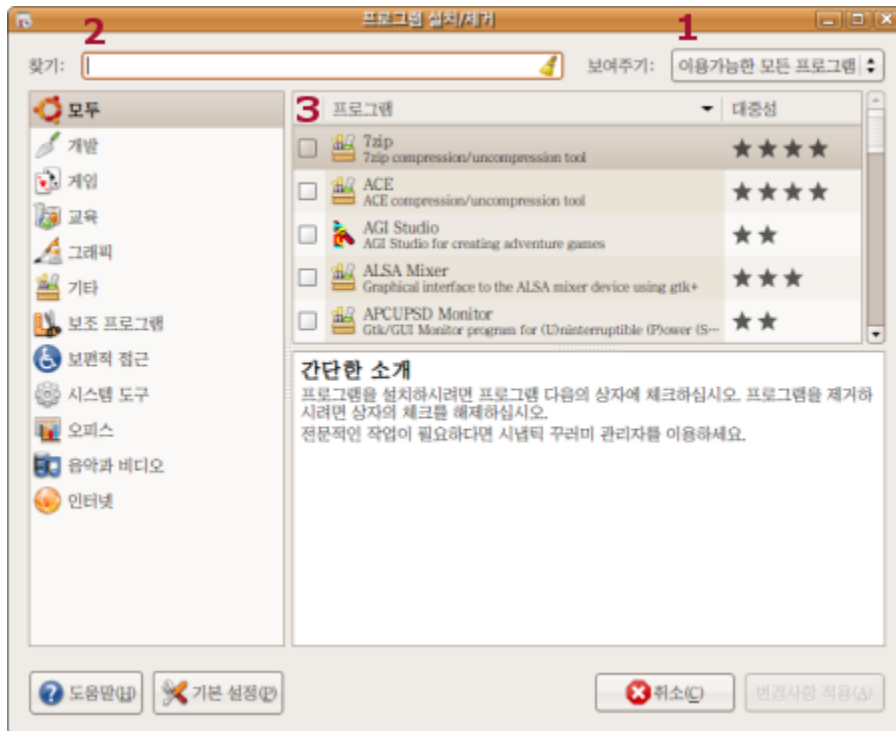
프로그램 설치/제거

2

1

찾기:

보여주기: 이용가능한 모든 프로그램

모두
개발
게임
교육
그래픽
기타
보조 프로그램
보편적 접근
시스템 도구
오피스
음악과 비디오
인터넷

3

| | 프로그램 | 대중성 |
|---|---|---|
| ☐ | 7zip<br>7zip compression/uncompression tool | ★★★★ |
| ☐ | ACE<br>ACE compression/uncompression tool | ★★★★ |
| ☐ | AGI Studio<br>AGI Studio for creating adventure games | ★★ |
| ☐ | ALSA Mixer<br>Graphical interface to the ALSA mixer device using gtk+ | ★★★ |
| ☐ | APCUPSD Monitor<br>Gtk/GUI Monitor program for (U)ninterruptible (P)ower (S-- | ★★ |

간단한 소개

프로그램을 설치하시려면 프로그램 다음의 상자에 체크하십시오. 프로그램을 제거하시려면 상자의 체크를 해제하십시오.
전문적인 작업이 필요하다면 시냅틱 꾸러미 관리자를 이용하세요.

도움말(H)

기본 설정(P)

취소(C)

변경사항 적용(A)